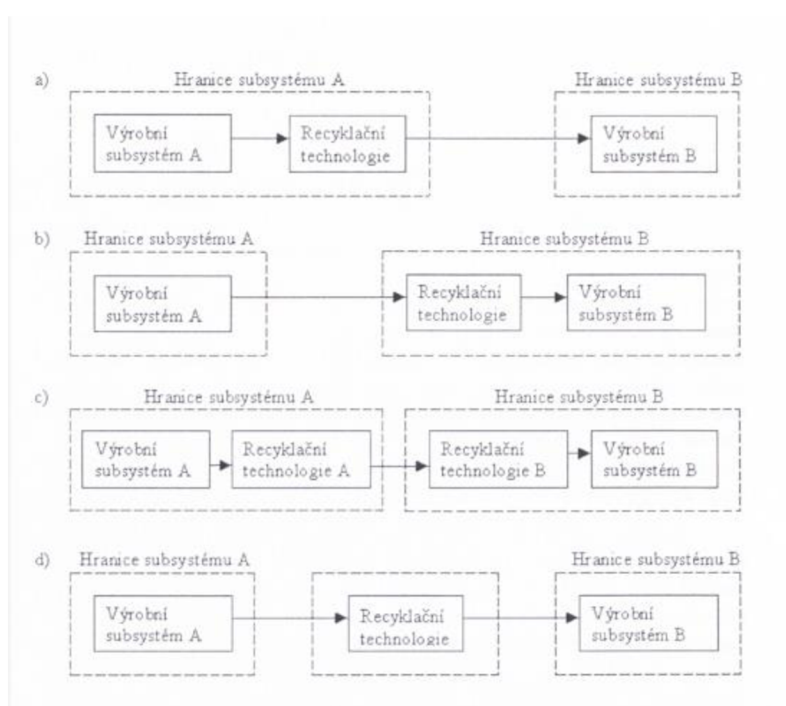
a) Hranice subsystému A

Výrobní subsystém A

Recyklační technologie

Hranice subsystému B

Výrobní subsystém B

b) Hranice subsystému A

Výrobní subsystém A

Hranice subsystému B

Recyklační technologie

Výrobní subsystém B

c) Hranice subsystému A

Výrobní subsystém A

Recyklační technologie A

Hranice subsystému B

Recyklační technologie B

Výrobní subsystém B

d) Hranice subsystému A

Výrobní subsystém A

Recyklační technologie

Hranice subsystému B

Výrobní subsystém B